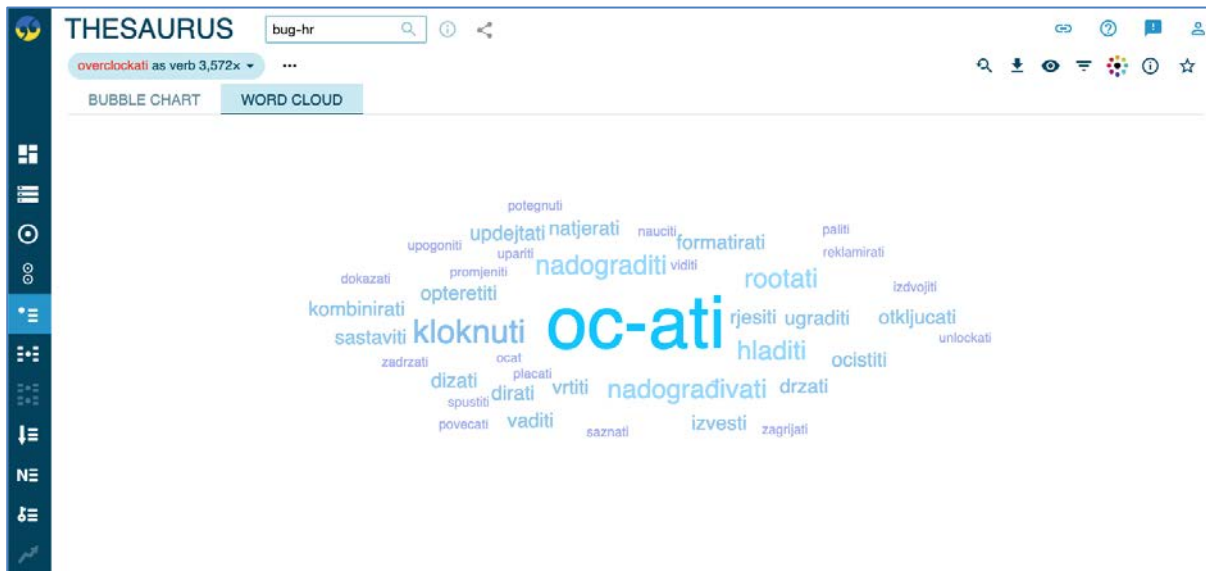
THESAURUS bug-hr

overclockati as verb 3,572x ▾ ···

BUBBLE CHART WORD CLOUD

potegnuti
upogoniti updejtati natjerati nauciti formatirati paliti
uprati reklamirati
dokazati promjeniti nadograditi viditi rootati izdvojiti
opteretiti
kombinirati rjesiti ugraditi otkljucati
sastaviti kloknuti oc-ati unlockati
hladiti
zadrzati ocat ocistiti
placati
dizati dirati vrtiti nadograđivati drzati
spustiti
povecati vaditi izvesti zagrijati
saznati